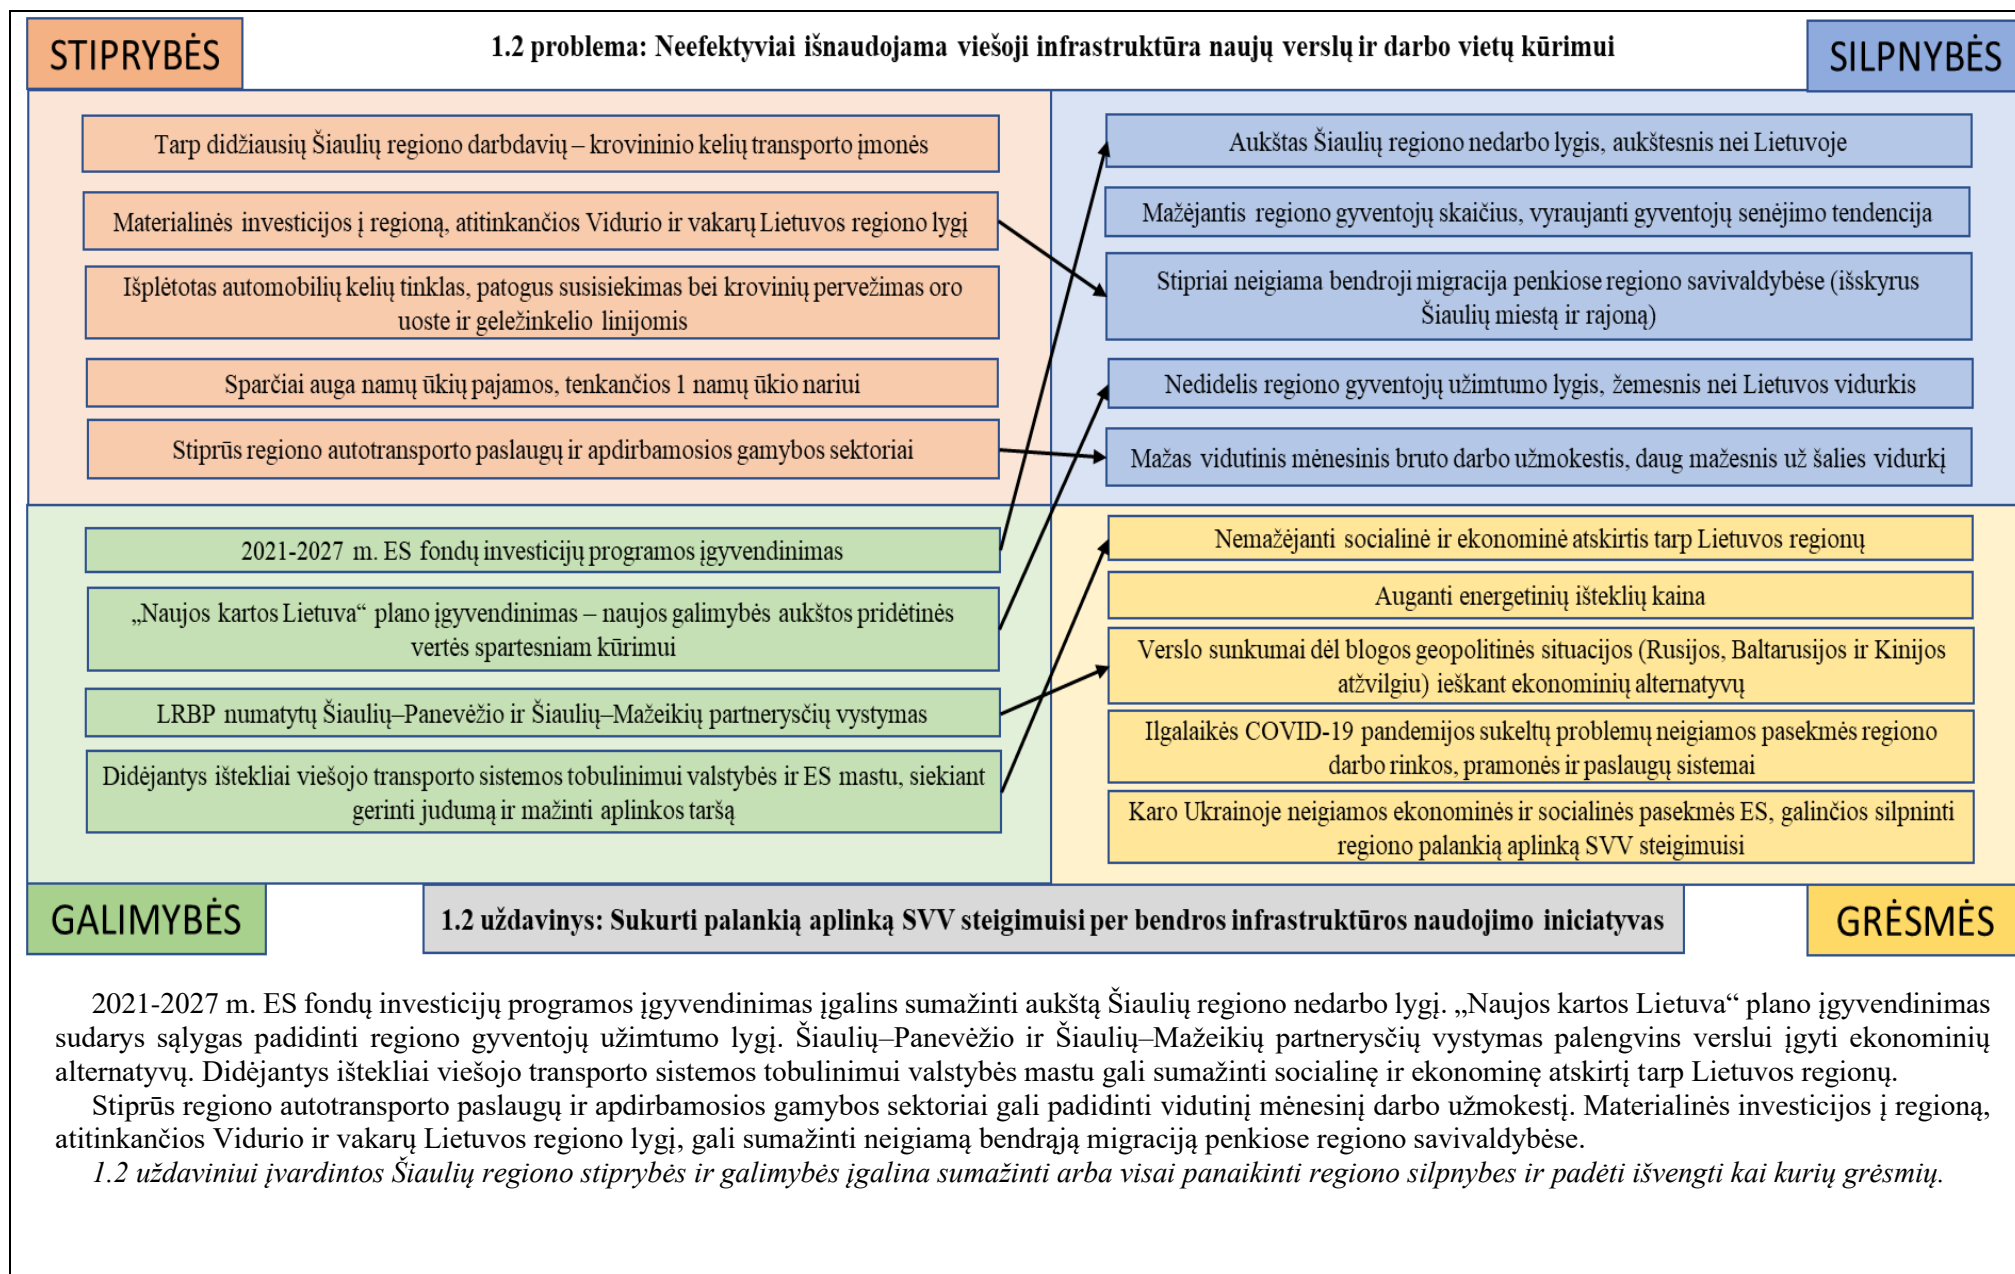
STIPRYBĖS

1.2 problema: Neefektyviai išnaudojama viešoji infrastruktūra naujų verslų ir darbo vietų kūrimui

SILPNYBĖS

Tarp didžiausių Šiaulių regiono darbdavių – krovininio kelių transporto įmonės

Materialinės investicijos į regioną, atitinkančios Vidurio ir vakarų Lietuvos regiono lygį

Išplėtotas automobilių kelių tinklas, patogus susisiekimas bei krovinių pervežimas oro uoste ir geležinkelio linijomis

Sparčiai auga namų ūkių pajamos, tenkančios 1 namų ūkio nariui

Stiprūs regiono autotransporto paslaugų ir apdirbamosios gamybos sektoriai

Aukštas Šiaulių regiono nedarbo lygis, aukštesnis nei Lietuvoje

Mažėjantis regiono gyventojų skaičius, vyraujanti gyventojų senėjimo tendencija

Stipriai neigiama bendroji migracija penkiose regiono savivaldybėse (išskyrus Šiaulių miestą ir rajoną)

Nedidelis regiono gyventojų užimtumo lygis, žemesnis nei Lietuvos vidurkis

Mažas vidutinis mėnesinis bruto darbo užmokestis, daug mažesnis už šalies vidurkį

2021-2027 m. ES fondų investicijų programos įgyvendinimas

„Naujos kartos Lietuva“ plano įgyvendinimas – naujos galimybės aukštos pridėtinės vertės spartesniam kūrimui

LRBP numatytų Šiaulių–Panevėžio ir Šiaulių–Mažeikių partnerysčių vystymas

Didėjantys ištekliai viešojo transporto sistemos tobulinimui valstybės ir ES mastu, siekiant gerinti judumą ir mažinti aplinkos taršą

Nemažėjanti socialinė ir ekonominė atskirtis tarp Lietuvos regionų

Auganti energetinių išteklių kaina

Verslo sunkumai dėl blogos geopolitinės situacijos (Rusijos, Baltarusijos ir Kinijos atžvilgiu) ieškant ekonominių alternatyvų

Ilgalaikės COVID-19 pandemijos sukeltų problemų neigiamos pasekmės regiono darbo rinkos, pramonės ir paslaugų sistemai

Karo Ukrainoje neigiamos ekonominės ir socialinės pasekmės ES, galinčios silpninti regiono palankią aplinką SVV steigimuisi

GALIMYBĖS

1.2 uždavinys: Sukurti palankią aplinką SVV steigimuisi per bendros infrastruktūros naudojimo iniciatyvas

GRĖSMĖS

2021-2027 m. ES fondų investicijų programos įgyvendinimas įgalins sumažinti aukštą Šiaulių regiono nedarbo lygį. „Naujos kartos Lietuva“ plano įgyvendinimas sudarys sąlygas padidinti regiono gyventojų užimtumo lygį. Šiaulių–Panevėžio ir Šiaulių–Mažeikių partnerysčių vystymas palengvins verslui įgyti ekonominių alternatyvų. Didėjantys ištekliai viešojo transporto sistemos tobulinimui valstybės mastu gali sumažinti socialinę ir ekonominę atskirtį tarp Lietuvos regionų.

Stiprūs regiono autotransporto paslaugų ir apdirbamosios gamybos sektoriai gali padidinti vidutinį mėnesinį darbo užmokestį. Materialinės investicijos į regioną, atitinkančios Vidurio ir vakarų Lietuvos regiono lygį, gali sumažinti neigiamą bendrąją migraciją penkiose regiono savivaldybėse.

1.2 uždaviniui įvardintos Šiaulių regiono stiprybės ir galimybės įgalina sumažinti arba visai panaikinti regiono silpnybes ir padėti išvengti kai kurių grėsmių.